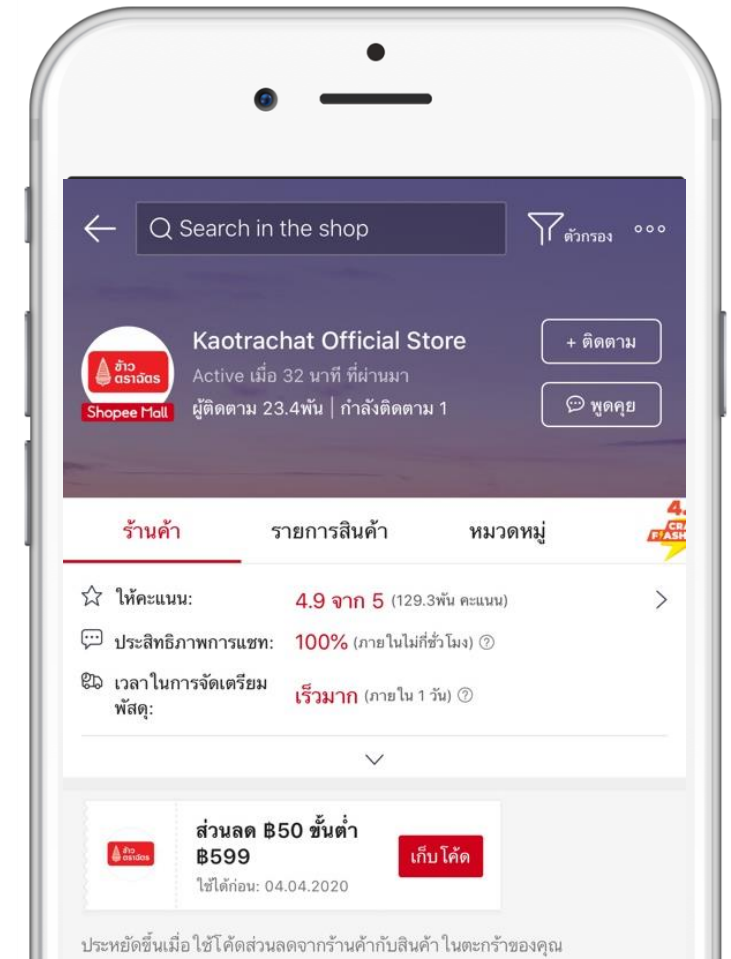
Search in the shop

ตัวกรอง

ข้าว ตราฉัตร

Shopee Mall

Kaotrachat Official Store

Active เมื่อ 32 นาที ที่ผ่านมา

ผู้ติดตาม 23.4พัน | กำลังติดตาม 1

+ ติดตาม

พูดคุย

ร้านค้า

รายการสินค้า

หมวดหมู่

4.
CRA
FLASH

ให้คะแนน:

4.9 จาก 5 (129.3พัน คะแนน)

ประสิทธิภาพการแชท:

100% (ภายในไม่กี่ชั่วโมง)

เวลาในการจัดเตรียมพัสดุ:

เร็วมาก (ภายใน 1 วัน)

ข้าว ตราฉัตร

ส่วนลด ฿50 ขั้นต่ำ ฿599

ใช้ได้ก่อน: 04.04.2020

เก็บโค้ด

ประหยัดขึ้นเมื่อใช้โค้ดส่วนลดจากร้านค้ากับสินค้า ในตะกร้าของคุณ